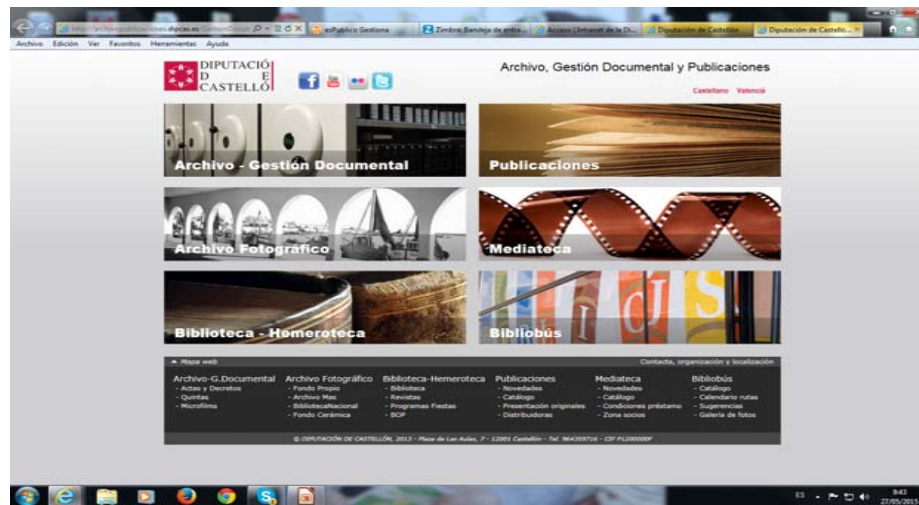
http://archivopublicaciones.dipcas.es/
esPublico Gestiona
Zimbra: Bandeja de entra...
Acceso | Intranet de la Di...
Diputación de Castellón
Diputación de Castello...

Archivo Edición Ver Favoritos Herramientas Ayuda

DIPUTACIÓ D E CASTELLÓ

Archivo, Gestión Documental y Publicaciones

Castellano Valencià

Archivo - Gestión Documental

Publicaciones

Archivo Fotográfico

Mediateca

Biblioteca - Hemeroteca

Bibliobús

▲ Mapa web

Contacto, organización y localización

| Archivo-G.Documental | Archivo Fotográfico | Biblioteca-Hemeroteca | Publicaciones | Mediateca | Bibliobús |
|---|---|---|---|---|---|
| - Actas y Decretos | - Fondo Propio | - Biblioteca | - Novedades | - Novedades | - Catálogo |
| - Quintas | - Archivo Mas | - Revistas | - Catálogo | - Catálogo | - Calendario rutas |
| - Microfilms | - BibliotecaNacional | - Programas Fiestas | - Presentación originales | - Condiciones préstamo | - Sugerencias |
| | - Fondo Cerámica | - BOP | - Distribuidoras | - Zona socios | - Galería de fotos |

© DIPUTACIÓN DE CASTELLÓN, 2013 · Plaza de Las Aulas, 7 · 12001 Castellón · Tel. 964359716 · CIF P1200000F

ES 9:43 27/05/2015